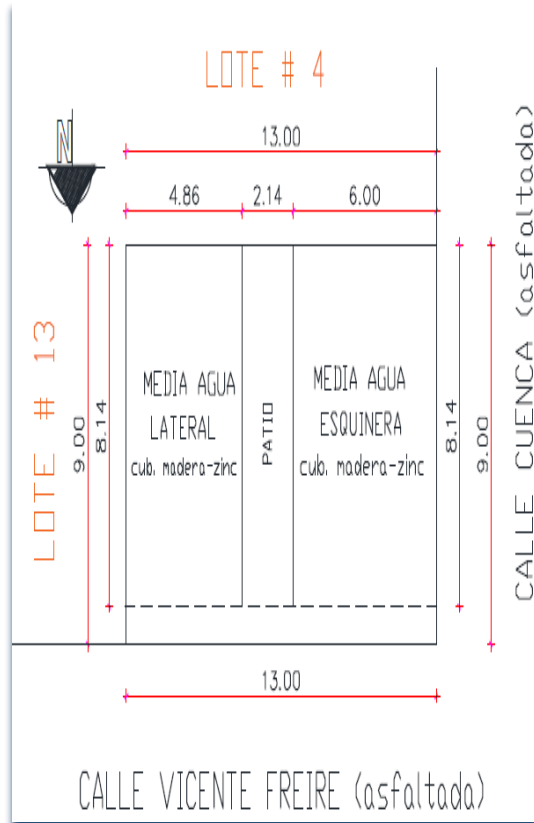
LOTE # 4

N

13.00

4.86 2.14 6.00

LOTE # 13

9.00

8.14

MEDIA AGUA LATERAL cub. madera-zinc

PATIO

MEDIA AGUA ESQUINERA cub. madera-zinc

8.14

9.00

CALLE CUENCA (asfaltada)

13.00

CALLE VICENTE FREIRE (asfaltada)